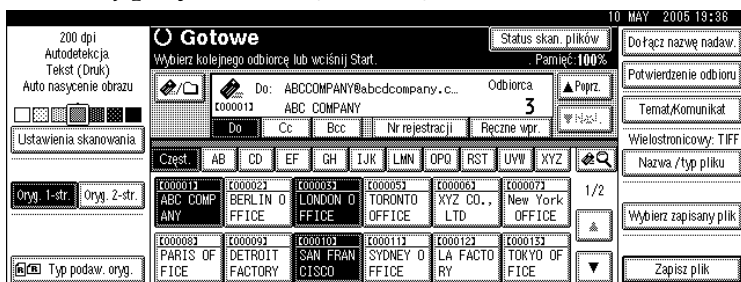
10 MAY 2005 18:36

200 dpi
Autodetekcja
Tekst (Druk)
Auto nasycenie obrazu

Ustawienia skanowania

Oryg. 1-str.
Oryg. 2-str.

Typ podaw. oryg.

Gotowe
Status skan. plików
Wybierz kolejnego odbiorcę lub wciśnij Start.
Pamięć: 100%

Do: ABCCOMPANY@abcdcompany.c...
[00001] ABC COMPANY
Odbiorca
3
▲Poprz.
▼Nast.

Do
Cc
Bcc
Nr rejestracji
Ręczne wpr.

Częst.
AB
CD
EF
GH
IJK
LMN
OPQ
RST
UVW
XYZ

| [00001] ABC COMPANY | [00002] BERLIN OFFICE | [00003] LONDON OFFICE | [00005] TORONTO OFFICE | [00006] XYZ CO., LTD | [00007] New York OFFICE |
|---|---|---|---|---|---|
| [00008] PARIS OFFICE | [00009] DETROIT FACTORY | [00010] SAN FRANCISCO | [00011] SYDNEY OFFICE | [00012] LA FACTORY | [00013] TOKYO OFFICE |

1/2

Dołącz nazwę nadaw.
Potwierdzenie odbioru
Temat/Komunikat
Wielostronicowy: TIFF
Nazwa / typ pliku
Wybierz zapisany plik
Zapisz plik